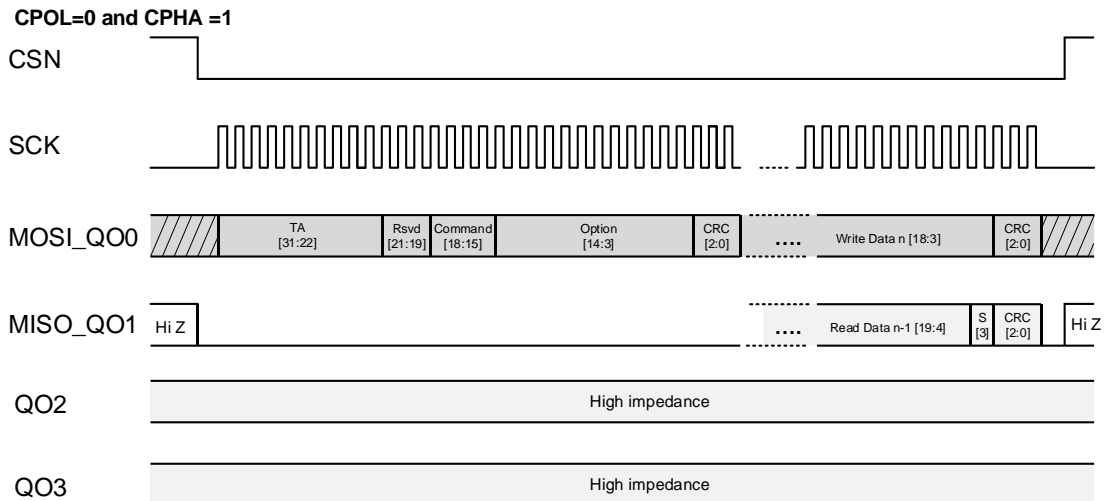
CPOL=0 and CPHA =1

CSN

SCK

.....

MOSI_QO0

TA [31:22]

Rsvd [21:19]

Command [18:15]

Option [14:3]

CRC [2:0]

....

Write Data n [18:3]

CRC [2:0]

MISO_QO1

Hi Z

....

Read Data n-1 [19:4]

S [3]

CRC [2:0]

Hi Z

QO2

High impedance

QO3

High impedance